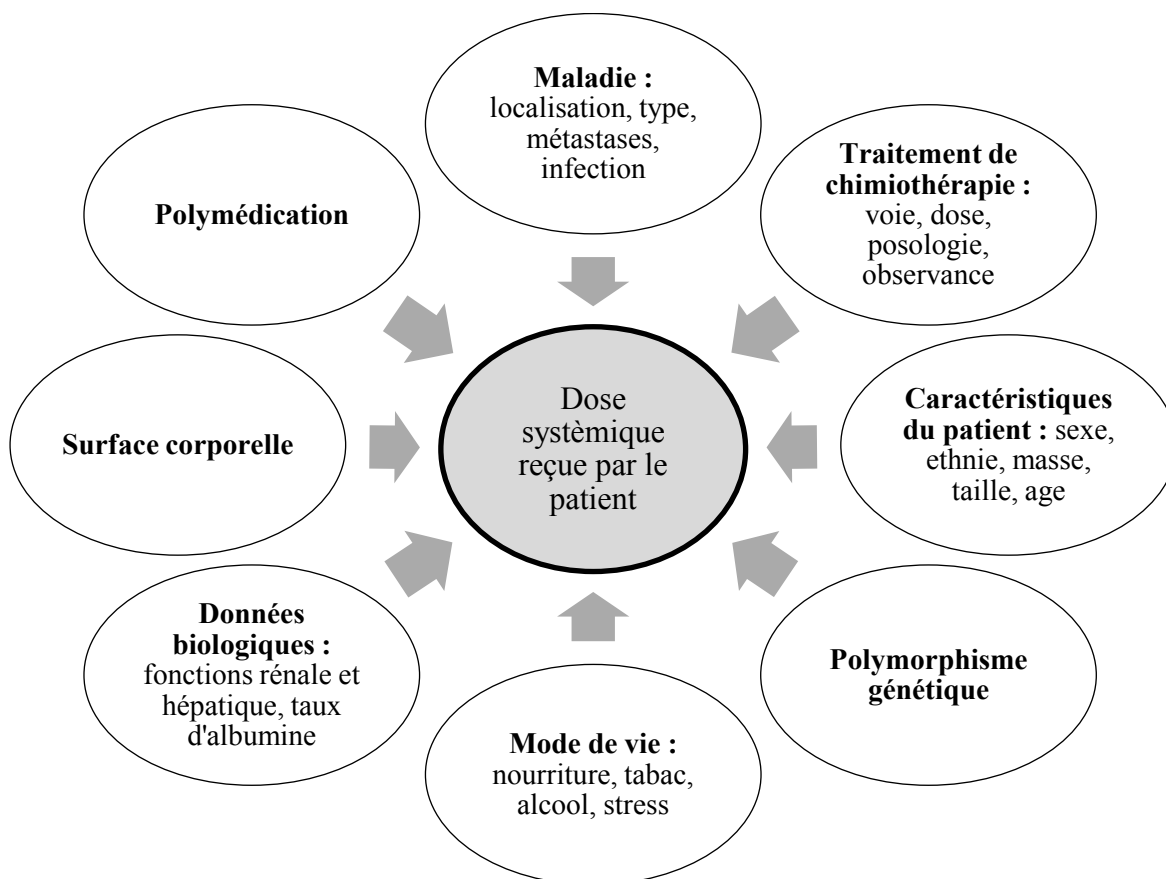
Maladie : localisation, type, métastases, infection

Polymédication

Traitement de chimiothérapie : voie, dose, posologie, observance

Dose systèmique reçue par le patient

Surface corporelle

Caractéristiques du patient : sexe, ethnie, masse, taille, age

Données biologiques : fonctions rénale et hépatique, taux d'albumine

Polymorphisme génétique

Mode de vie : nourriture, tabac, alcool, stress